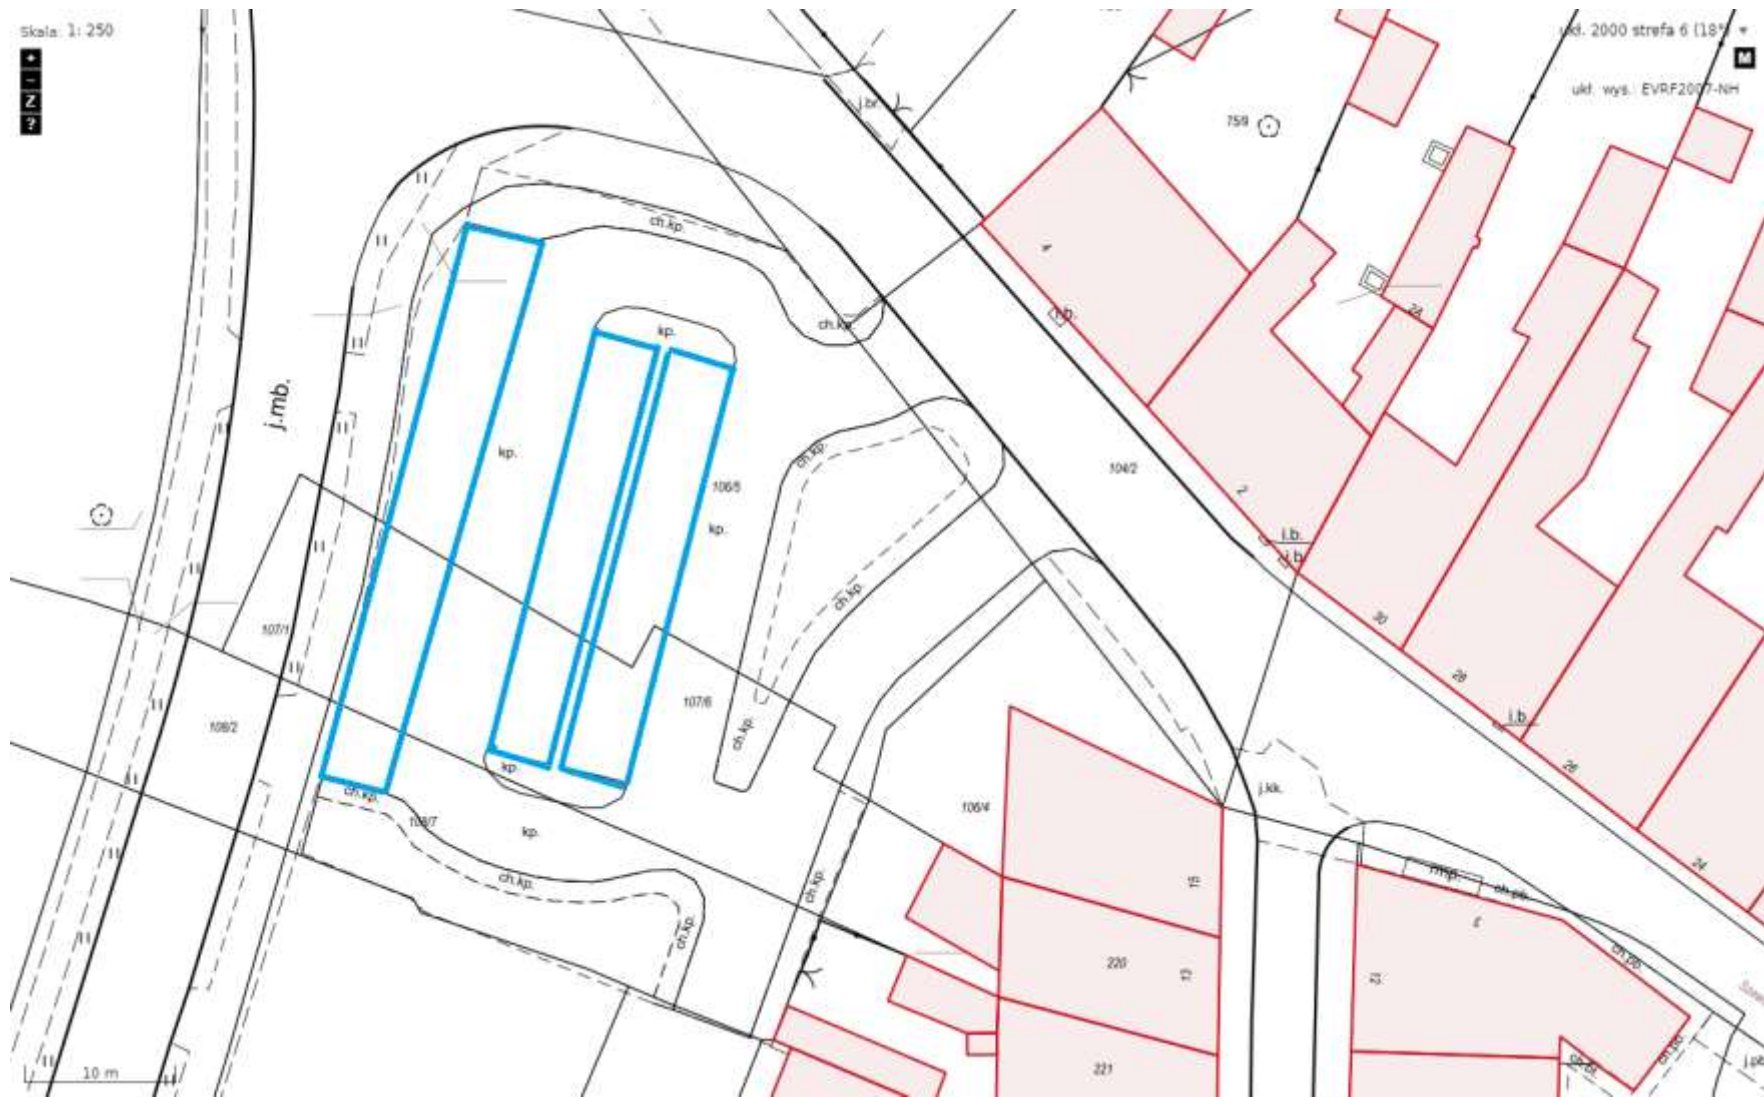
Skala: 1: 250

+
-
Z
?

ukł. 2000 strefa 6 (18°)
M
ukł. wys.: EVRF2007-NH

j.br.
75/9
4
ch.kp.
ch.kp.
kp.
i.b.
24
j.mb.
kp.
106/5
kp.
ch.kp.
104/2
2
i.b.
i.b.
30
107/1
ch.kp.
107/6
28
106/2
ch.kp.
i.b.
kp.
ch.kp.
106/4
j.kk.
26
106/7
kp.
ch.kp.
15
m.p.
ch.pb.
24
ch.kp.
ch.kp.
220
13
ch.pb.
221
j.pb.
10 m